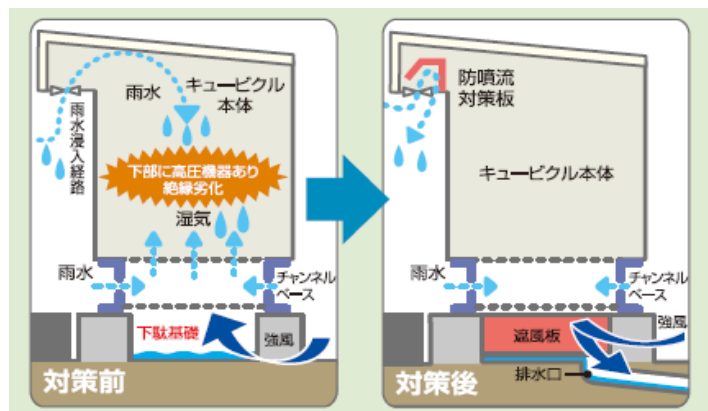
雨水

キュービクル本体

雨水浸入経路

下部に高圧機器あり絶縁劣化

湿気

雨水

チャンネルベース

下駄基礎

強風

対策前

防噴流対策板

キュービクル本体

雨水

チャンネルベース

遮風板

強風

排水口

対策後